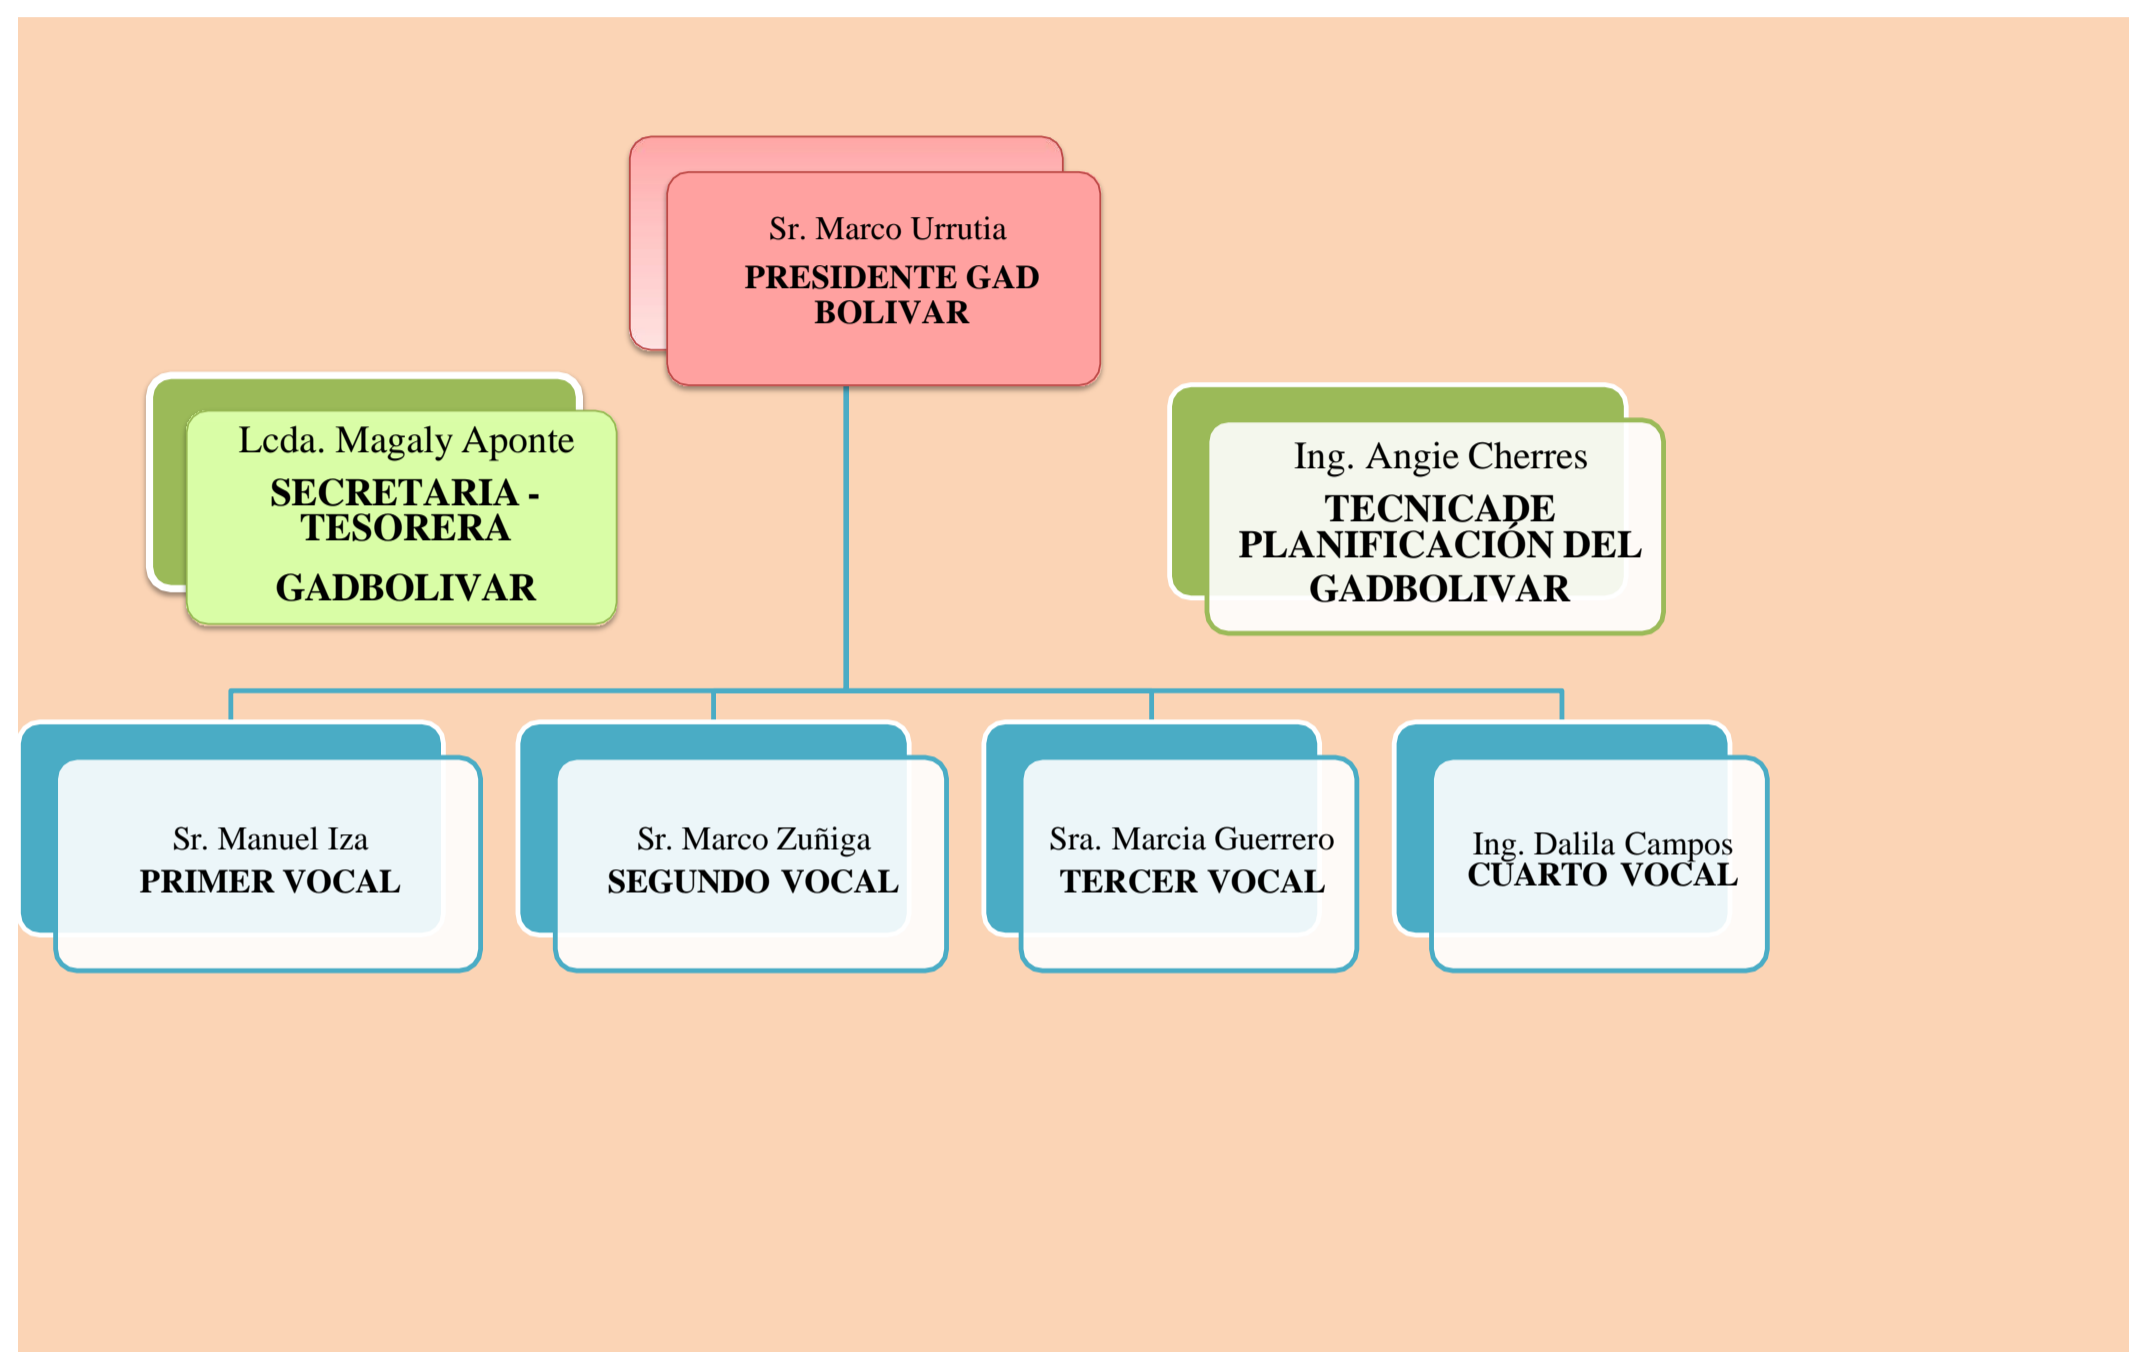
Sr. Marco Urrutia
PRESIDENTE GAD BOLIVAR

Lcda. Magaly Aponte
SECRETARIA - TESORERA
GADBOLIVAR

Ing. Angie Cherres
TECNICADE PLANIFICACIÓN DEL GADBOLIVAR

Sr. Manuel Iza
PRIMER VOCAL

Sr. Marco Zuñiga
SEGUNDO VOCAL

Sra. Marcia Guerrero
TERCER VOCAL

Ing. Dalila Campos
CUARTO VOCAL